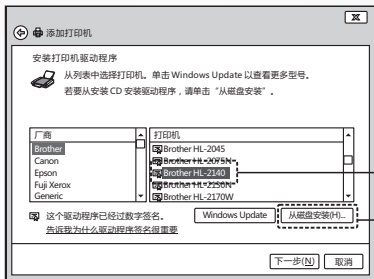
添加打印机

安装打印机驱动程序

从列表中选择打印机。单击 Windows Update 以查看更多型号。

若要从安装 CD 安装驱动程序，请单击“从磁盘安装”。

| 厂商 | 打印机 |
|---|---|
| Brother | Brother HL-2045 |
| Canon | Brother HL-2075N |
| Epson | Brother HL-2140 |
| Fuji Xerox | Brother HL-2150N |
| Generic | Brother HL-2170W |

这个驱动程序已经过数字签名。

告诉我为什么驱动程序签名很重要

Windows Update

从磁盘安装(H)...

下一步(N)

取消